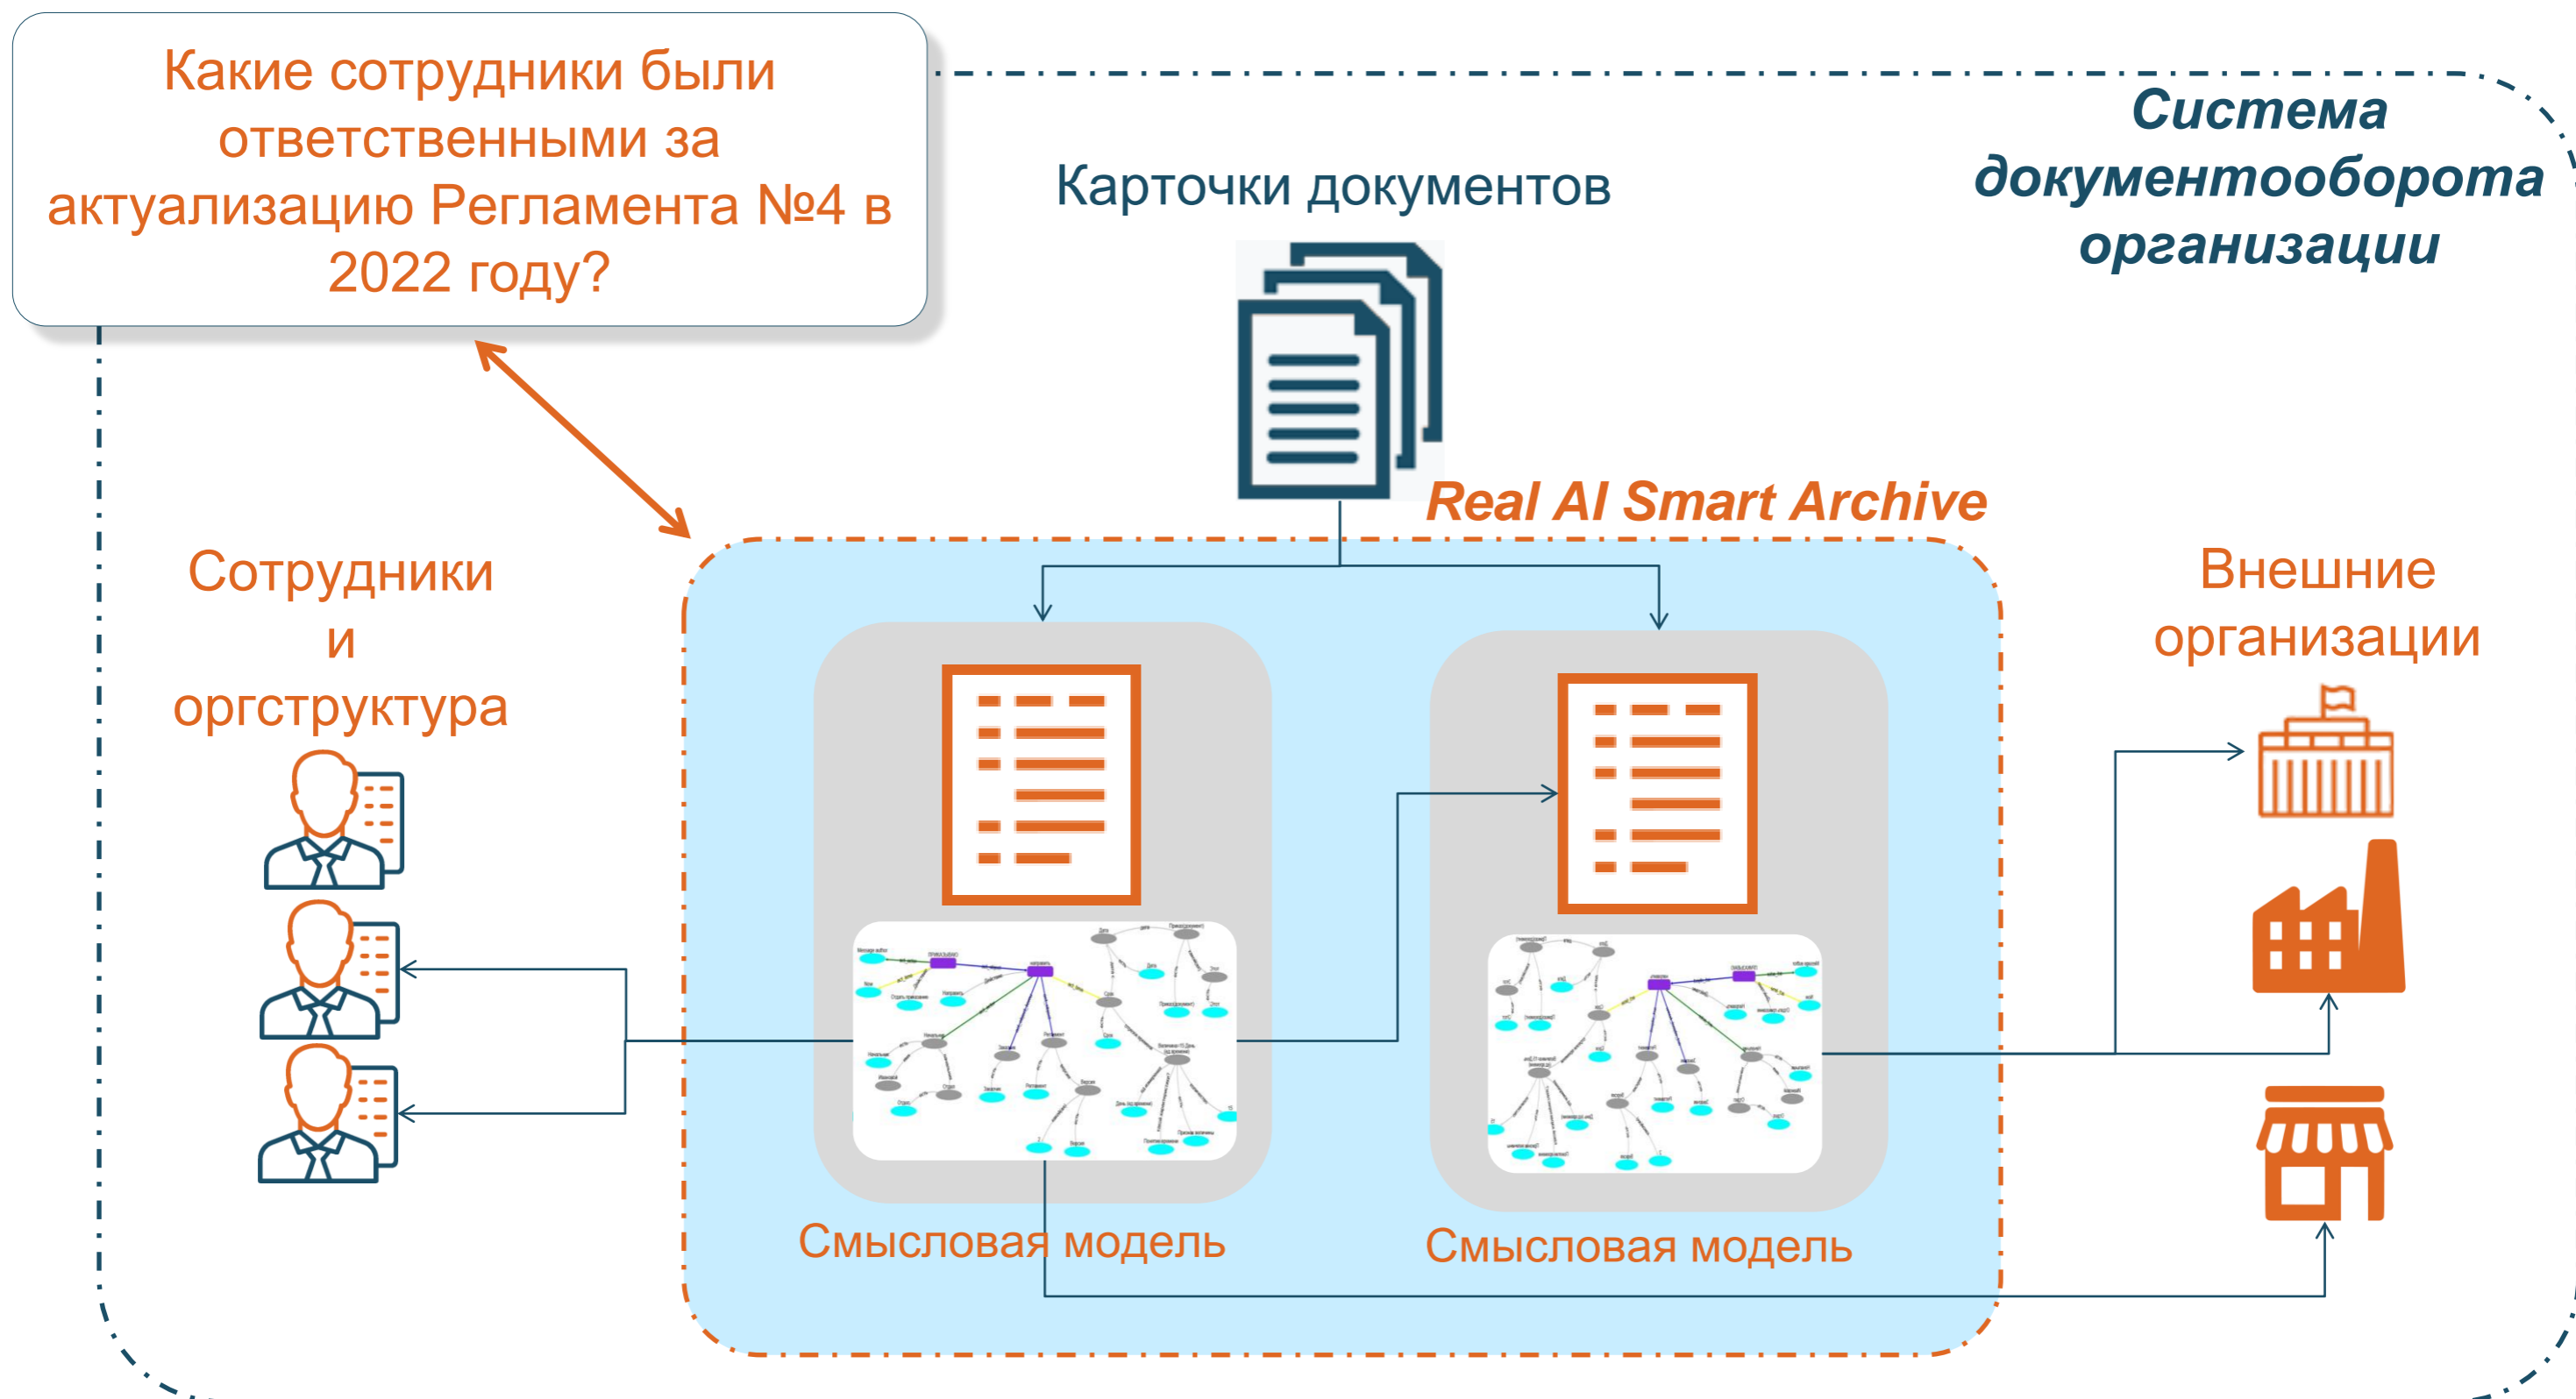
Какие сотрудники были ответственными за актуализацию Регламента №4 в 2022 году?

Карточки документов

Система документооборота организации

Real AI Smart Archive

Сотрудники и оргструктура

Внешние организации

Смысловая модель

Смысловая модель